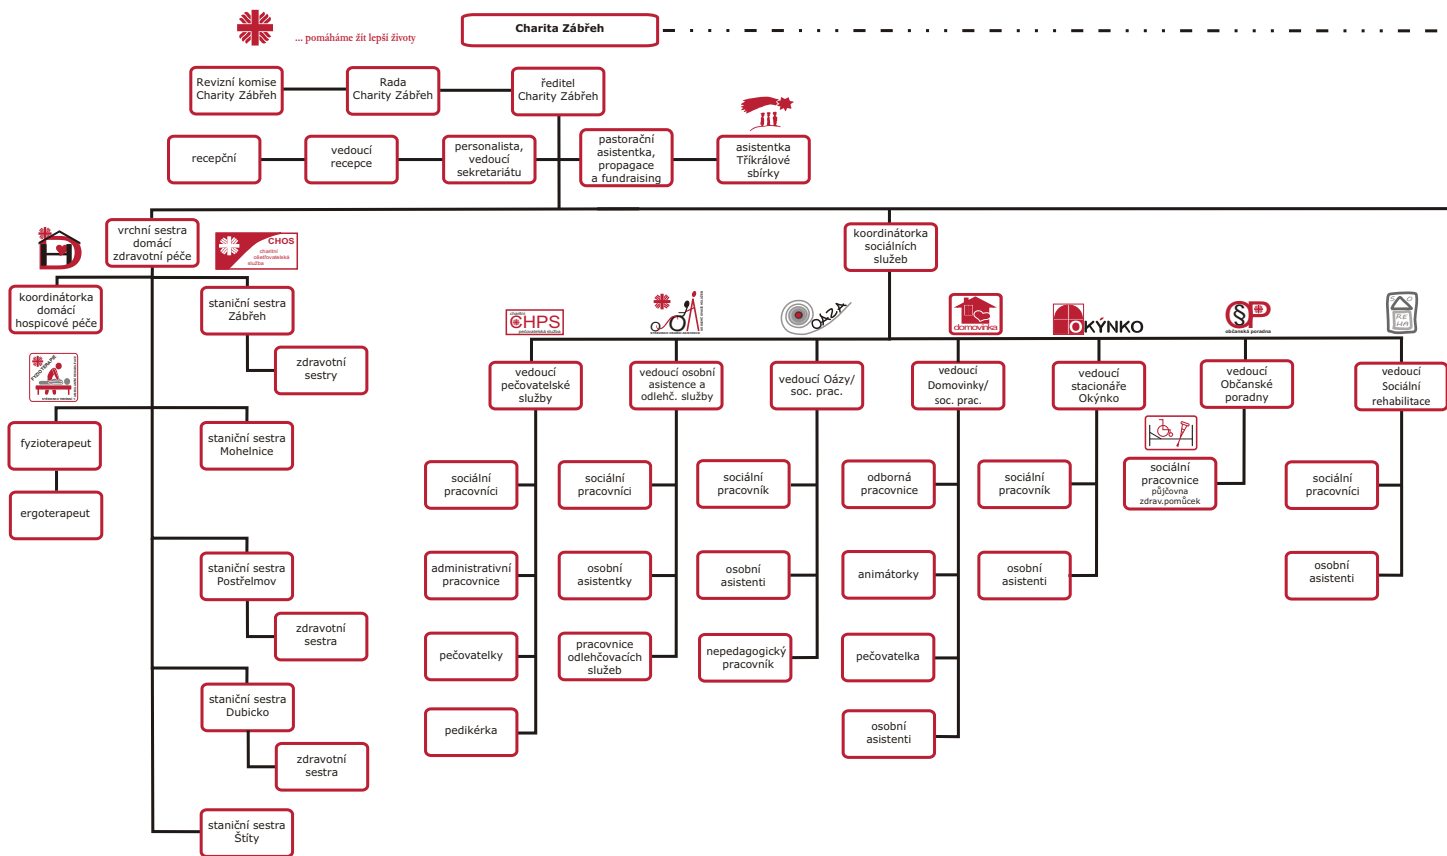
... pomáháme žít lepší životy

Charita Zábřeh

Revizní komise Charity Zábřeh

Rada Charity Zábřeh

ředitel Charity Zábřeh

recepční

vedoucí recepce

personalista, vedoucí sekretariátu

pastorační asistentka, propagace a fundraising

asistentka Tříkrálové sbírky

vrchní sestra domácí zdravotní péče

CHOS charitní ošetřovatelská služba

koordinátorka domácí hospicové péče

staniční sestra Zábřeh

zdravotní sestry

fyzioterapeut

ergoterapeut

staniční sestra Mohelnice

staniční sestra Postřelmov

zdravotní sestra

staniční sestra Dubicko

zdravotní sestra

staniční sestra Štíty

koordinátorka sociálních služeb

CHPS pečovatelská služba

OÁZA

domovinka

OKÝNKO

občanská poradna

vedoucí pečovatelské služby

vedoucí osobní asistence a odlehč. služby

vedoucí Oázy/ soc. prac.

vedoucí Domovinky/ soc. prac.

vedoucí stacionáře Okýnko

vedoucí Občanské poradny

vedoucí Sociální rehabilitace

sociální pracovníci

sociální pracovníci

sociální pracovník

odborná pracovnice

sociální pracovník

sociální pracovnice půjčovna zdrav.pomůcek

sociální pracovníci

administrativní pracovnice

osobní asistentky

osobní asistenti

animátorky

osobní asistenti

osobní asistenti

pečovatelky

pracovnice odlehčovacích služeb

nepedagogický pracovník

pečovatelka

pedikérka

osobní asistenti